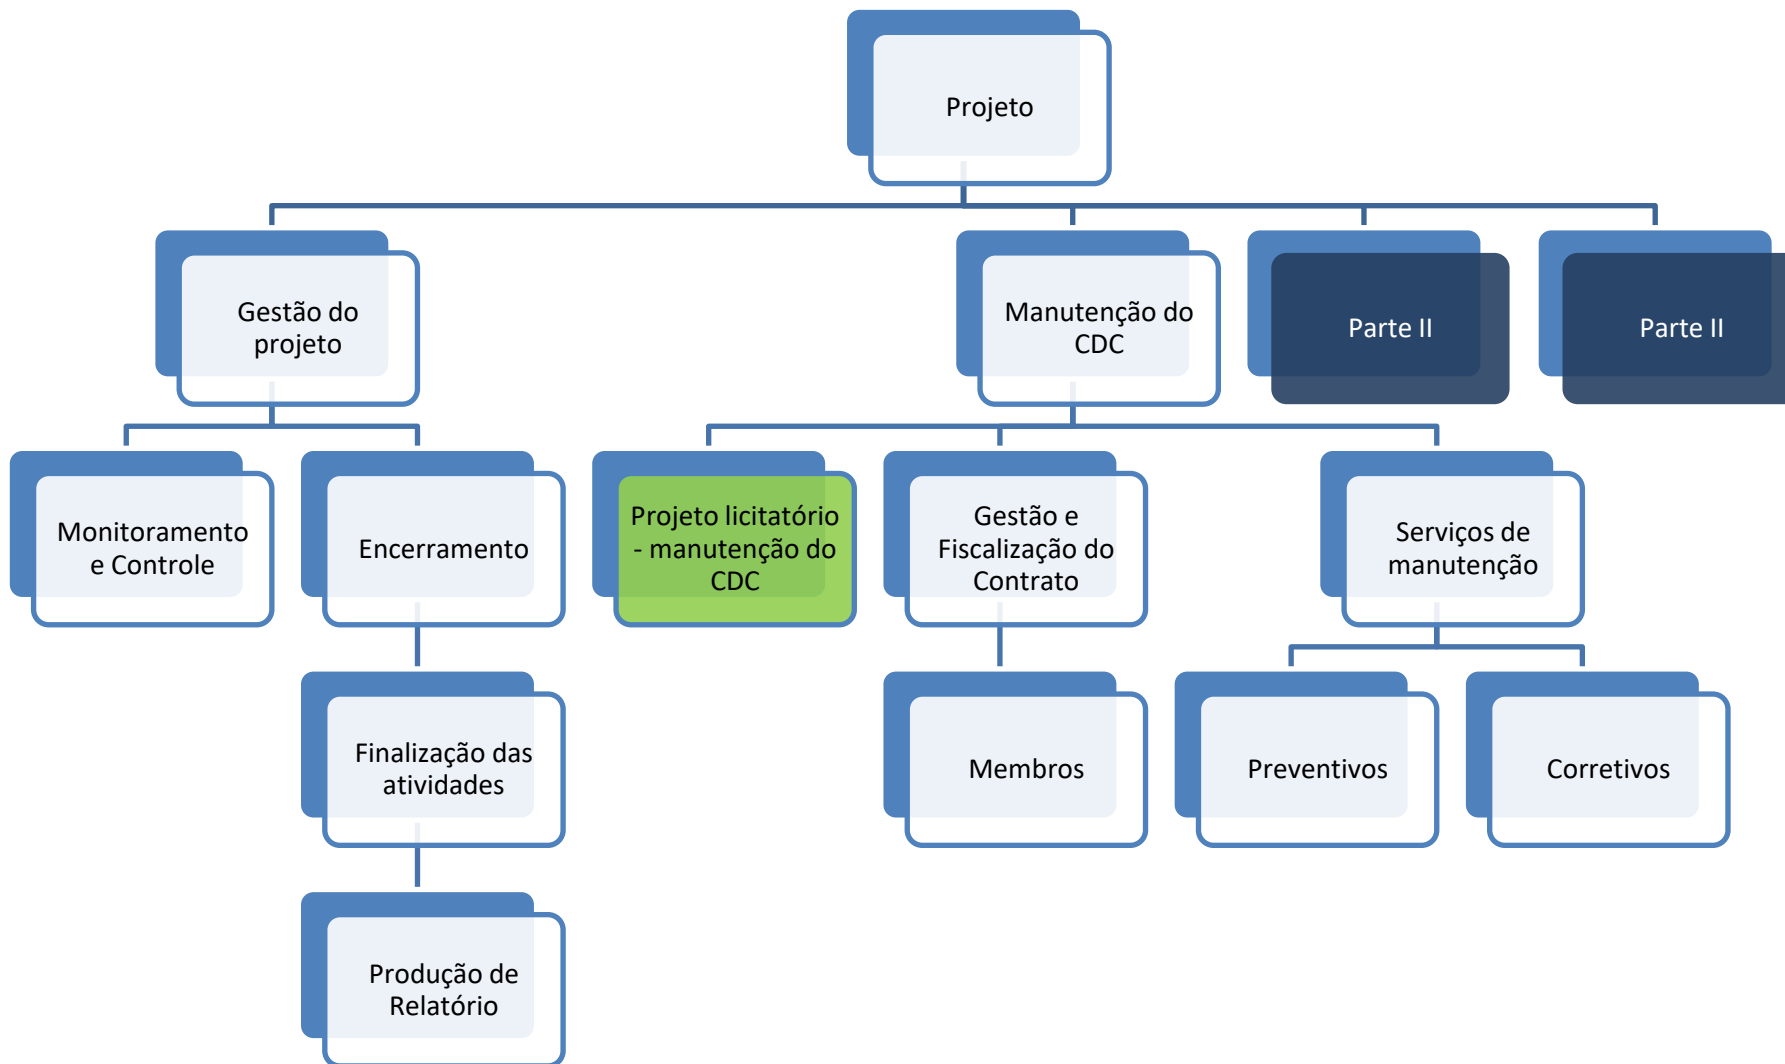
Projeto

Gestão do projeto

Manutenção do CDC

Parte II

Parte II

Monitoramento e Controle

Encerramento

Projeto licitatório - manutenção do CDC

Gestão e Fiscalização do Contrato

Serviços de manutenção

Finalização das atividades

Membros

Preventivos

Corretivos

Produção de Relatório